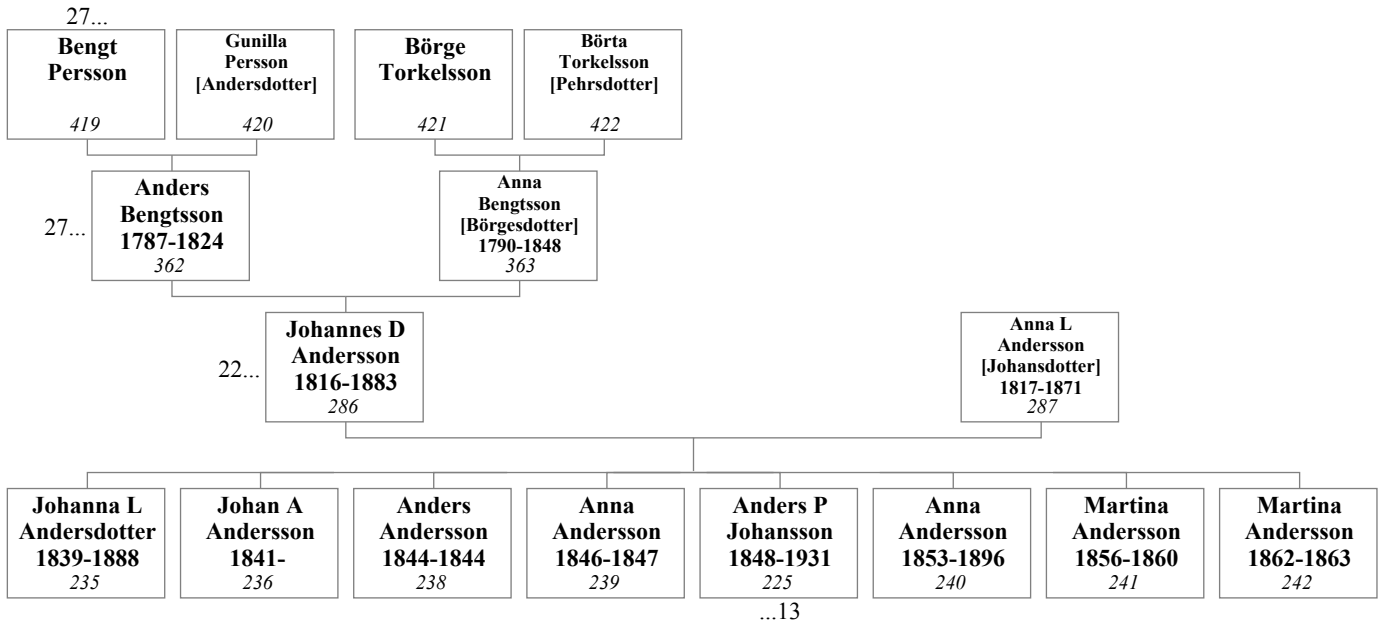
27...

Bengt Persson
419

Gunilla Persson [Andersdotter]
420

Börge Torkelsson
421

Börta Torkelsson [Pehrsdotter]
422

27...

Anders Bengtsson 1787-1824
362

Anna Bengtsson [Börgesdotter] 1790-1848
363

22...

Johannes D Andersson 1816-1883
286

Anna L Andersson [Johansdotter] 1817-1871
287

Johanna L Andersdotter 1839-1888
235

Johan A Andersson 1841-
236

Anders Andersson 1844-1844
238

Anna Andersson 1846-1847
239

Anders P Johansson 1848-1931
225

...13

Anna Andersson 1853-1896
240

Martina Andersson 1856-1860
241

Martina Andersson 1862-1863
242